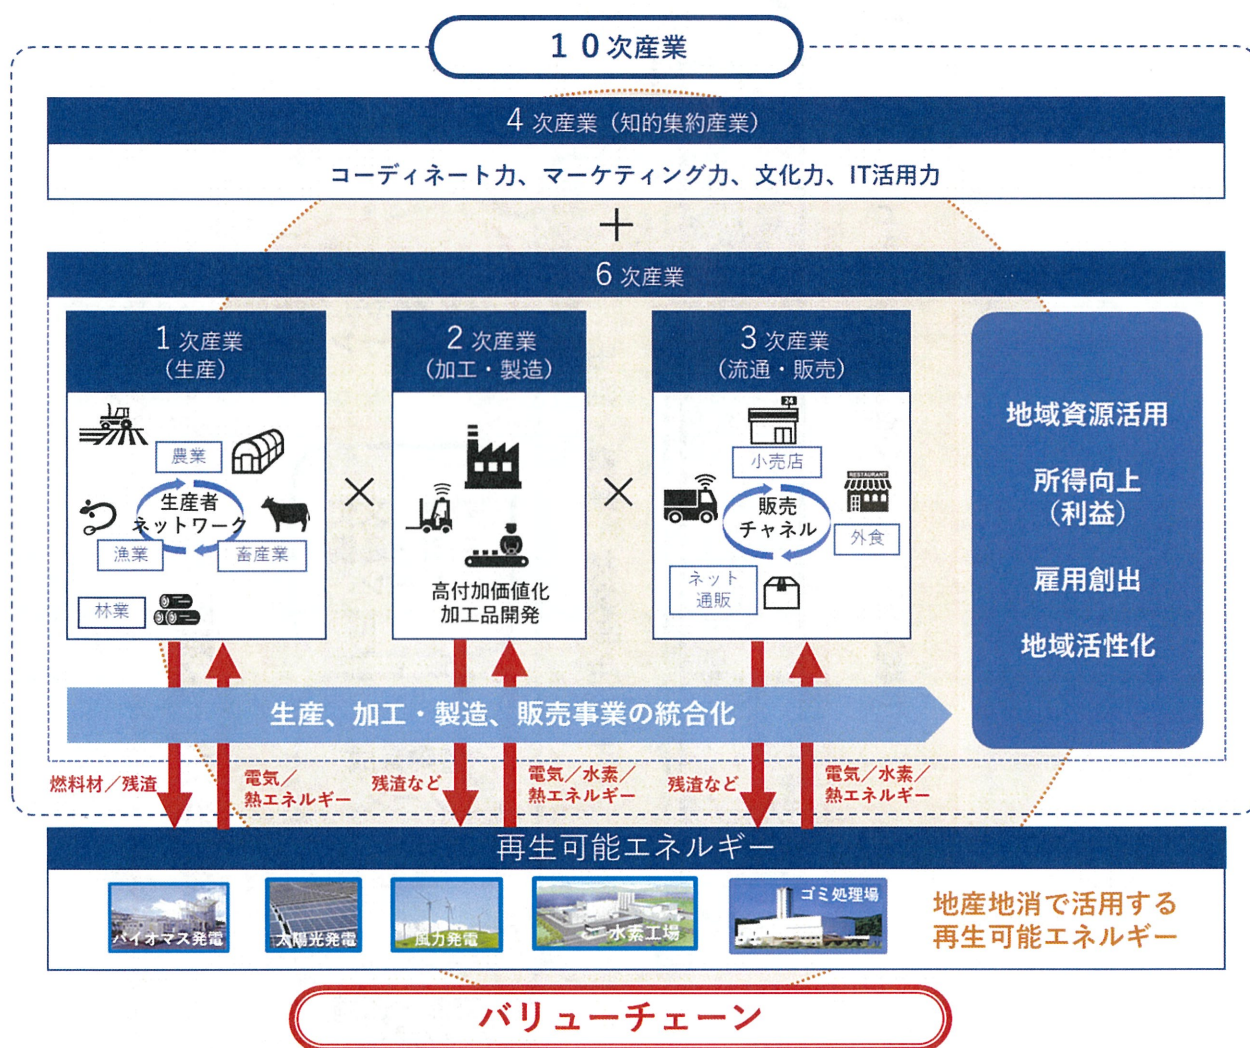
１０次産業

４次産業（知的集約産業）

コーディネート力、マーケティング力、文化力、IT活用力

＋

６次産業

１次産業
（生産）

農業

生産者
ネットワーク

漁業

畜産業

林業

×

２次産業
（加工・製造）

高付加価値化
加工品開発

×

３次産業
（流通・販売）

24

小売店

RESTAURANT

販売
チャネル

外食

ネット
通販

地域資源活用

所得向上
（利益）

雇用創出

地域活性化

生産、加工・製造、販売事業の統合化

燃料材／残渣

電気／
熱エネルギー

残渣など

電気／水素／
熱エネルギー

残渣など

電気／水素／
熱エネルギー

再生可能エネルギー

バイオマス発電

太陽光発電

風力発電

水素工場

ゴミ処理場

地産地消で活用する
再生可能エネルギー

バリューチェーン